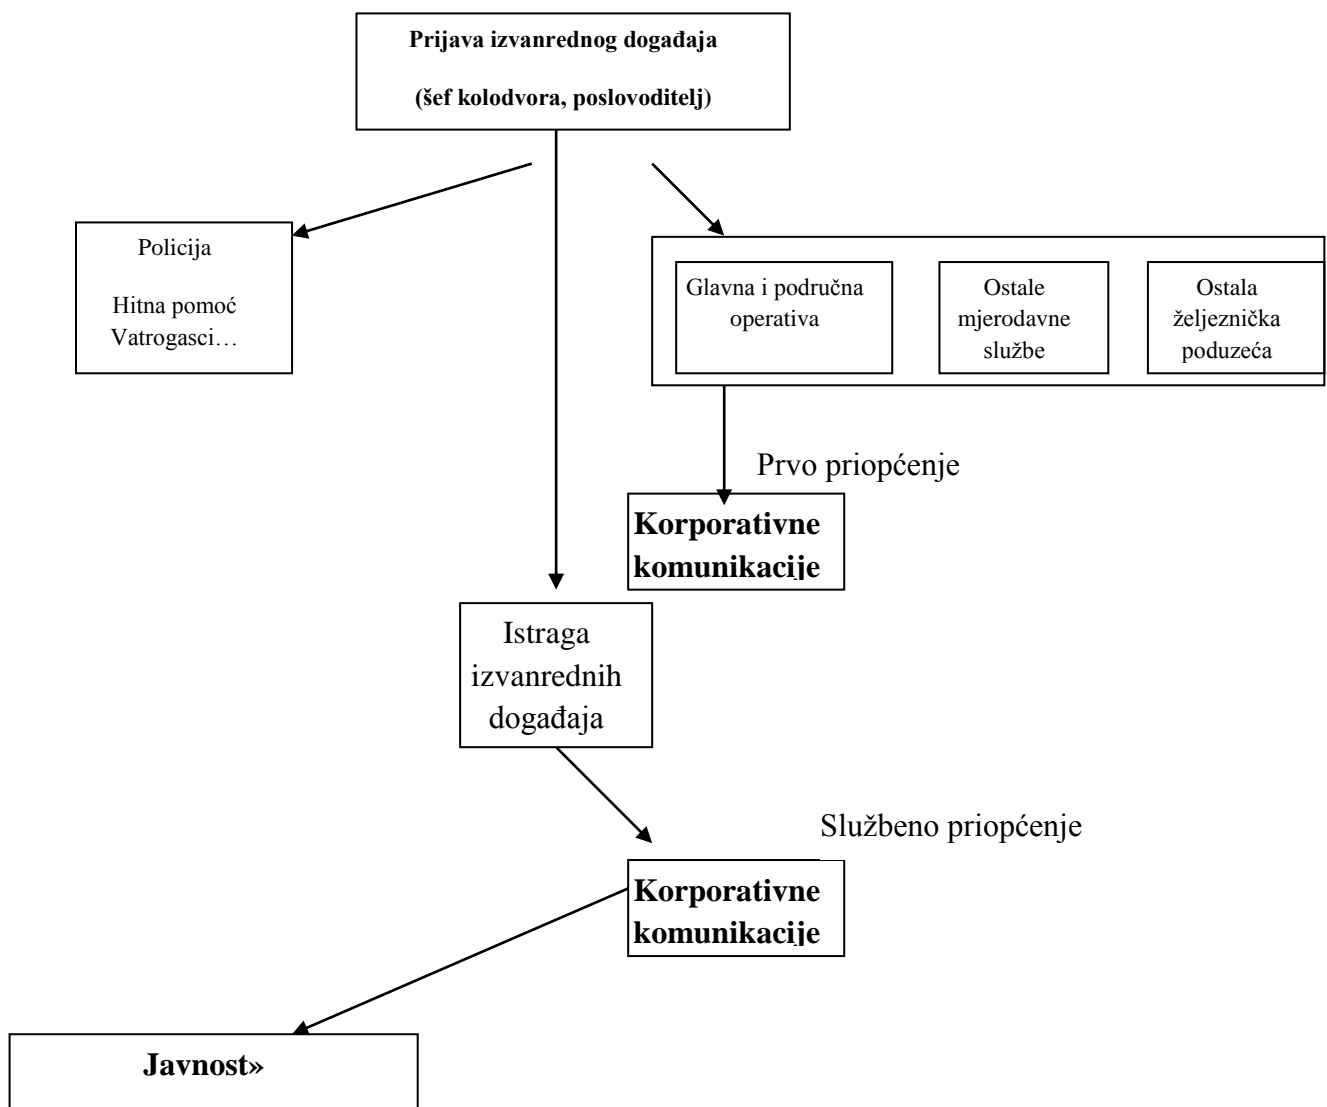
Prijava izvanrednog događaja

(šef kolodvora, poslovoditelj)

Policija

Hitna pomoć
Vatrogasci…

Glavna i područna operativa

Ostale mjerodavne službe

Ostala željeznička poduzeća

Prvo priopćenje

Korporativne komunikacije

Istraga izvanrednih događaja

Službeno priopćenje

Korporativne komunikacije

Javnost»